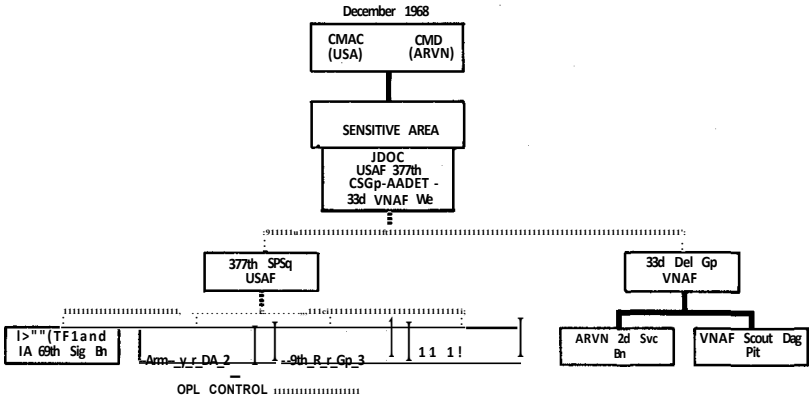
December 1968

CMAC (USA)

CMD (ARVN)

SENSITIVE AREA

JDOC
USAF 377th
CSGp-AADET -
33d VNAF We

377th SPSq
USAF

33d Del Gp
VNAF

I>""(TF1and
IA 69th Sig Bn

Arm- y r DA 2

-9th R r Gp 3

1 1 1!

ARVN 2d Svc
Bn

VNAF Scout Dag
Pit

OPL CONTROL